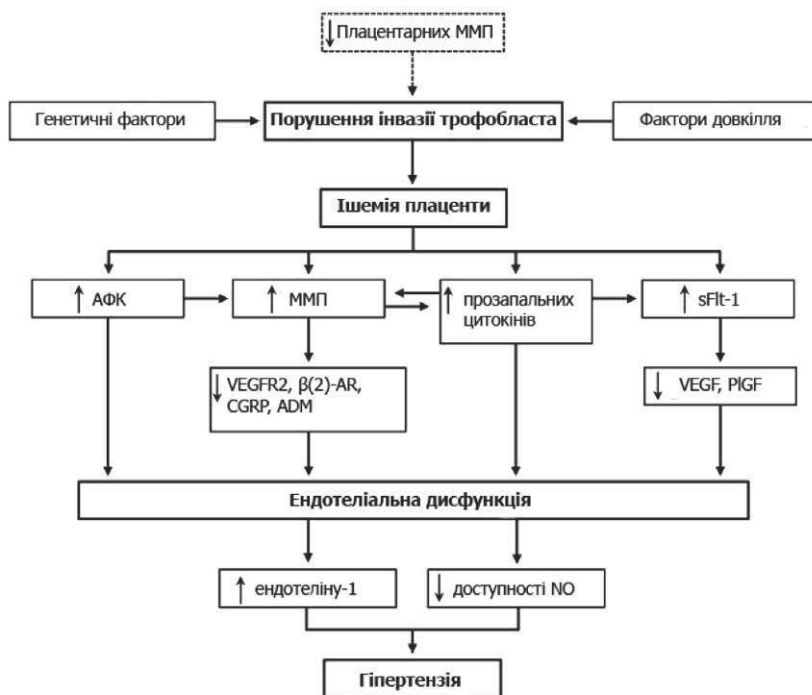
↓ Плацентарних ММП

Генетичні фактори

Порушення інвазії трофобласта

Фактори довкілля

Ішемія плаценти

↑ АФК

↑ ММП

↑ прозапальних цитокінів

↑ sFlt-1

↓ VEGFR2, β(2)-AR, CGRP, ADM

↓ VEGF, PlGF

Ендотеліальна дисфункція

↑ ендотеліну-1

↓ доступності NO

Гіпертензія